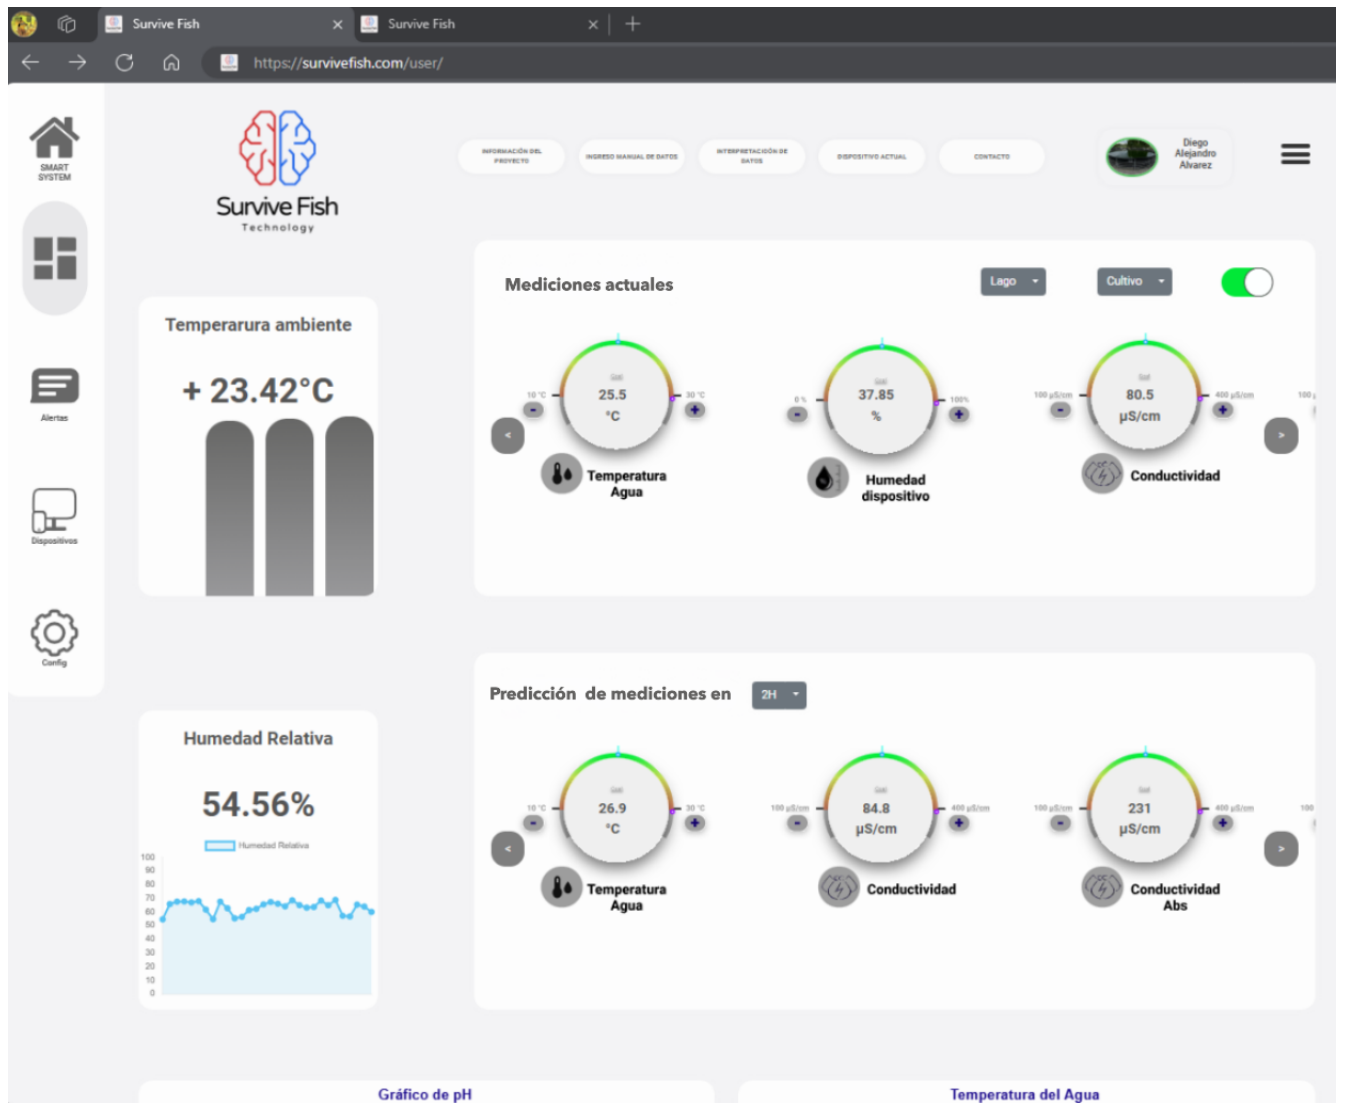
Survive Fish
Survive Fish
https://survivefish.com/user/

SMART SYSTEM
Alertas
Dispositivos
Config

Survive Fish
Technology

INFORMACIÓN DEL PROYECTO
INGRESO MANUAL DE DATOS
INTERPRETACIÓN DE DATOS
DISPOSITIVO ACTUAL
CONTACTO

Diego Alejandro Alvarez

Temperarura ambiente
+ 23.42°C

Mediciones actuales
Lago
Cultivo

10 °C
25.5
°C
30 °C
Temperatura Agua

0 %
37.85
%
100%
Humedad dispositivo

100 µS/cm
80.5
µS/cm
400 µS/cm
Conductividad

Humedad Relativa
54.56%
Humedad Relativa
100
90
80
70
60
50
40
30
20
10
0

Predicción de mediciones en
2H

10 °C
26.9
°C
30 °C
Temperatura Agua

100 µS/cm
84.8
µS/cm
400 µS/cm
Conductividad

100 µS/cm
231
µS/cm
400 µS/cm
Conductividad Abs

Gráfico de pH
Temperatura del Agua